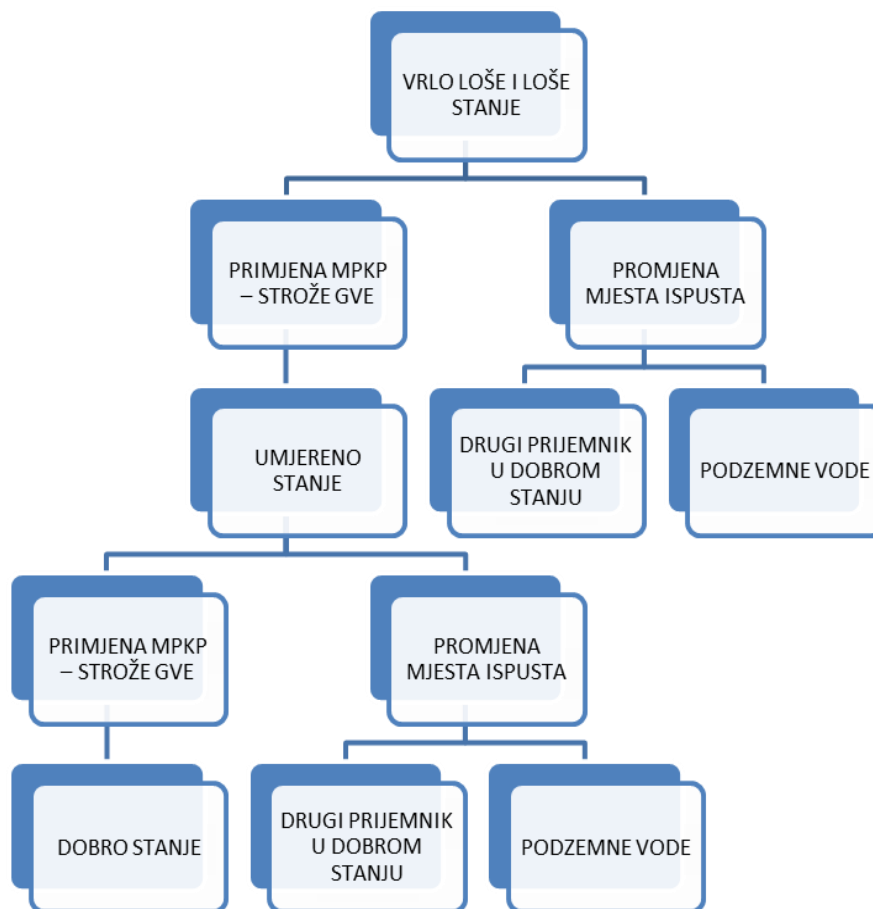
VRLO LOŠE I LOŠE STANJE

PRIMJENA MPKP – STROŽE GVE

PROMJENA MJESTA ISPUSTA

UMJERENO STANJE

DRUGI PRIJEMNIK U DOBROM STANJU

PODZEMNE VODE

PRIMJENA MPKP – STROŽE GVE

PROMJENA MJESTA ISPUSTA

DOBRO STANJE

DRUGI PRIJEMNIK U DOBROM STANJU

PODZEMNE VODE